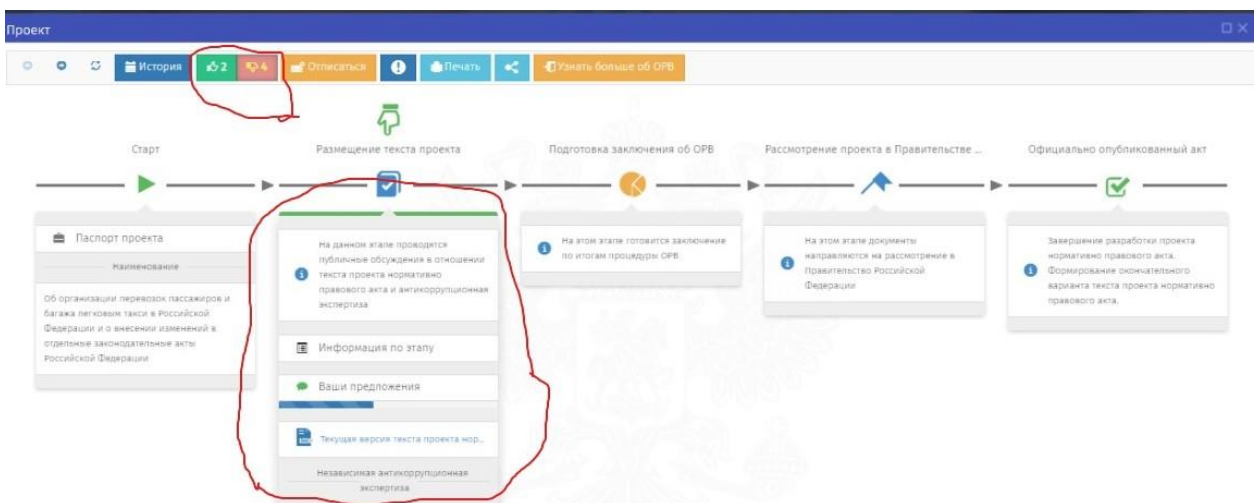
Проект

История 2 4 Отписаться Печать Узнать больше об ОРВ

Старт

Паспорт проекта

Наименование

Об организации перевозок пассажиров и багажа легковым такси в Российской Федерации и о внесении изменений в отдельные законодательные акты Российской Федерации

Размещение текста проекта

На данном этапе проводятся публичные обсуждения в отношении текста проекта нормативно правового акта и антикоррупционная экспертиза

Информация по этапу

Ваши предложения

Текущая версия текста проекта нор...

Независимая антикоррупционная экспертиза

Подготовка заключения об ОРВ

На этом этапе готовится заключение по итогам процедуры ОРВ

Рассмотрение проекта в Правительстве ...

На этом этапе документы направляются на рассмотрение в Правительство Российской Федерации

Официально опубликованный акт

Завершение разработки проекта нормативно правового акта. Формирование окончательного варианта текста проекта нормативно правового акта.